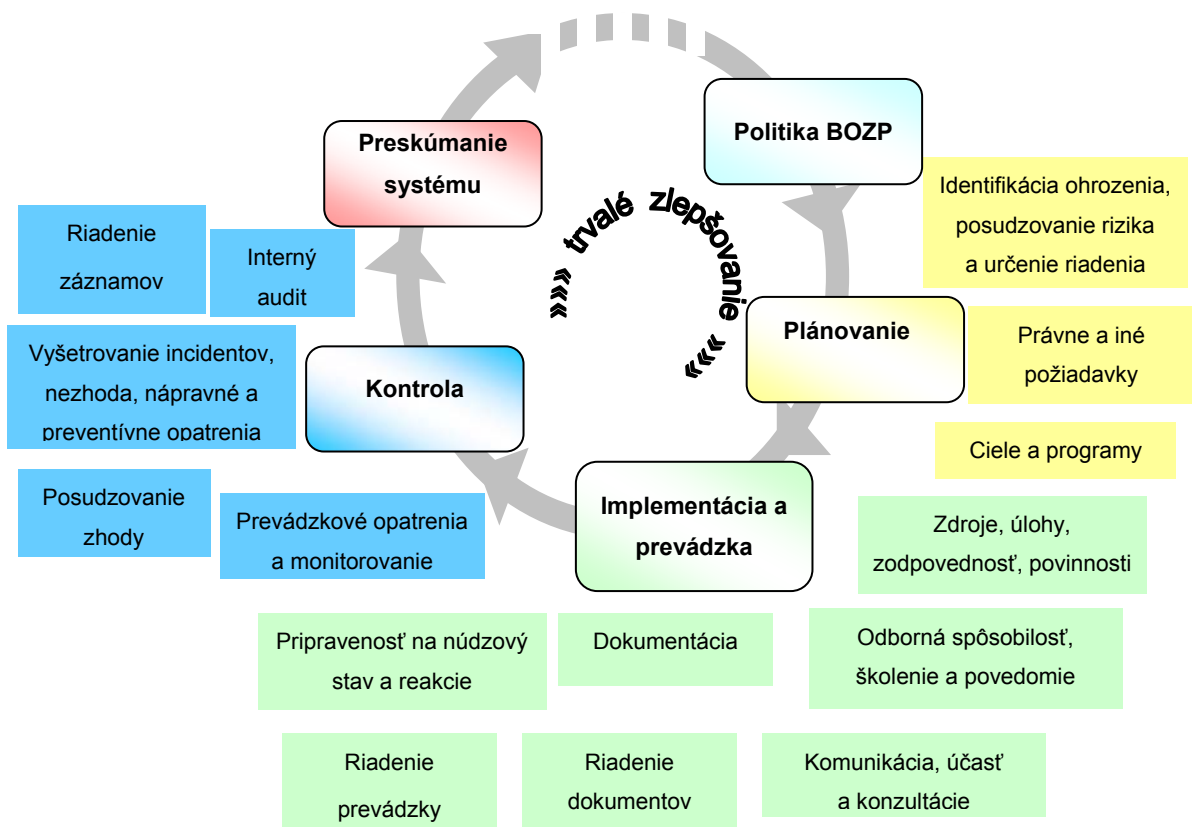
Politika BOZP

Identifikácia ohrozenia, posudzovanie rizika a určenie riadenia

Plánovanie

Právne a iné požiadavky

Ciele a programy

Implementácia a prevádzka

Zdroje, úlohy, zodpovednosť, povinnosti

Odborná spôsobilosť, školenie a povedomie

Komunikácia, účasť a konzultácie

Riadenie dokumentov

Riadenie prevádzky

Dokumentácia

Pripravenosť na núdzový stav a reakcie

Kontrola

Prevádzkové opatrenia a monitorovanie

Posudzovanie zhody

Vyšetrovanie incidentov, nezhoda, nápravné a preventívne opatrenia

Interný audit

Riadenie záznamov

Preskúmanie systému

»» trvalé zlepšovanie ««